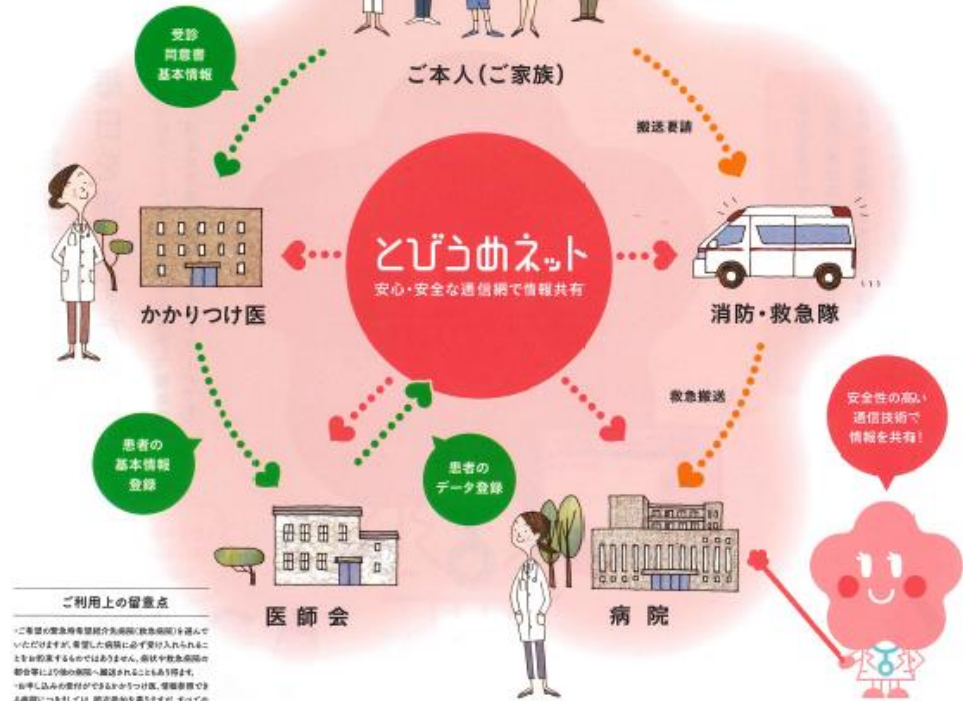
受診
同意書
基本情報

ご本人(ご家族)

搬送要請

とびうめネット
安心・安全な通信網で情報共有

かかりつけ医

消防・救急隊

救急搬送

安全性の高い
通信技術で
情報を共有!

患者の
基本情報
登録

患者の
データ登録

医師会

病院

ご利用上の留意点

・ご希望の緊急時専門紹介先病院(救急病院)を選んでいただけますが、希望した病院に必ず受け入れられることをお約束するものではありません。病状や救急病院の都合等により他の病院へ搬送されることもあり得ます。
・お申し込みの受付ができるかかりつけ医、情報参照できる病院につきましては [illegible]